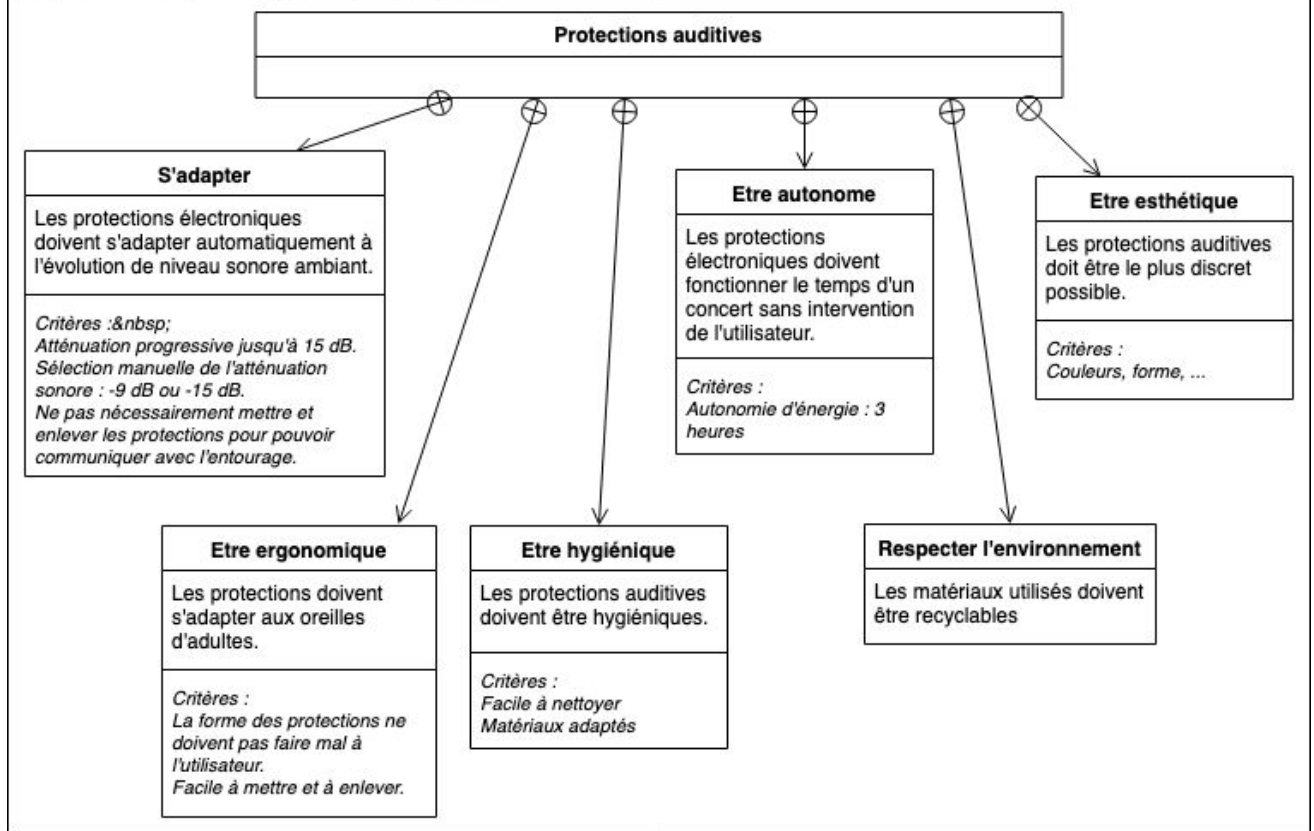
Protections auditives

S'adapter

Les protections électroniques doivent s'adapter automatiquement à l'évolution de niveau sonore ambiant.

Critères :&nbsp;
Atténuation progressive jusqu'à 15 dB.
Sélection manuelle de l'atténuation sonore : -9 dB ou -15 dB.
Ne pas nécessairement mettre et enlever les protections pour pouvoir communiquer avec l'entourage.

Etre autonome

Les protections électroniques doivent fonctionner le temps d'un concert sans intervention de l'utilisateur.

Critères :
Autonomie d'énergie : 3 heures

Etre esthétique

Les protections auditives doit être le plus discret possible.

Critères :
Couleurs, forme, ...

Etre ergonomique

Les protections doivent s'adapter aux oreilles d'adultes.

Critères :
La forme des protections ne doivent pas faire mal à l'utilisateur.
Facile à mettre et à enlever.

Etre hygiénique

Les protections auditives doivent être hygiéniques.

Critères :
Facile à nettoyer
Matériaux adaptés

Respecter l'environnement

Les matériaux utilisés doivent être recyclables